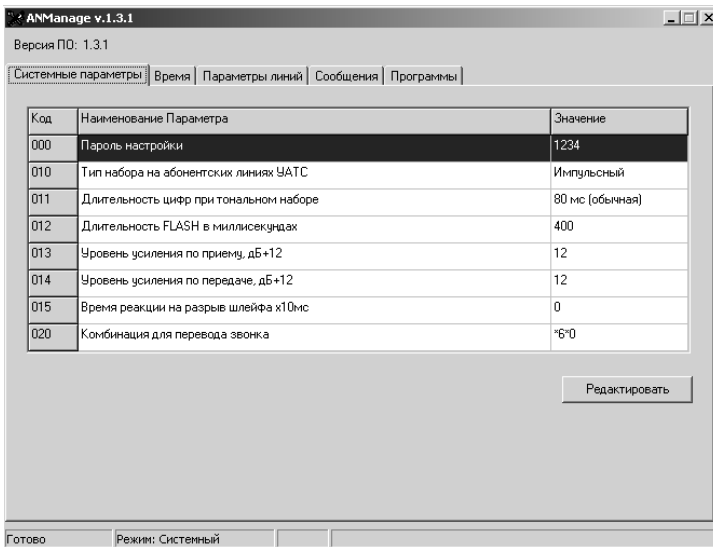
ANManage v.1.3.1

Версия ПО: 1.3.1

Системные параметры | Время | Параметры линий | Сообщения | Программы

| Код | Наименование Параметра | Значение |
|---|---|---|
| 000 | Пароль настройки | 1234 |
| 010 | Тип набора на абонентских линиях УАТС | Импульсный |
| 011 | Длительность цифр при тональном наборе | 80 мс (обычная) |
| 012 | Длительность FLASH в миллисекундах | 400 |
| 013 | Уровень усиления по приему, дБ+12 | 12 |
| 014 | Уровень усиления по передаче, дБ+12 | 12 |
| 015 | Время реакции на разрыв шлейфа x10мс | 0 |
| 020 | Комбинация для перевода звонка | *6*0 |

Редактировать

Готово | Режим: Системный